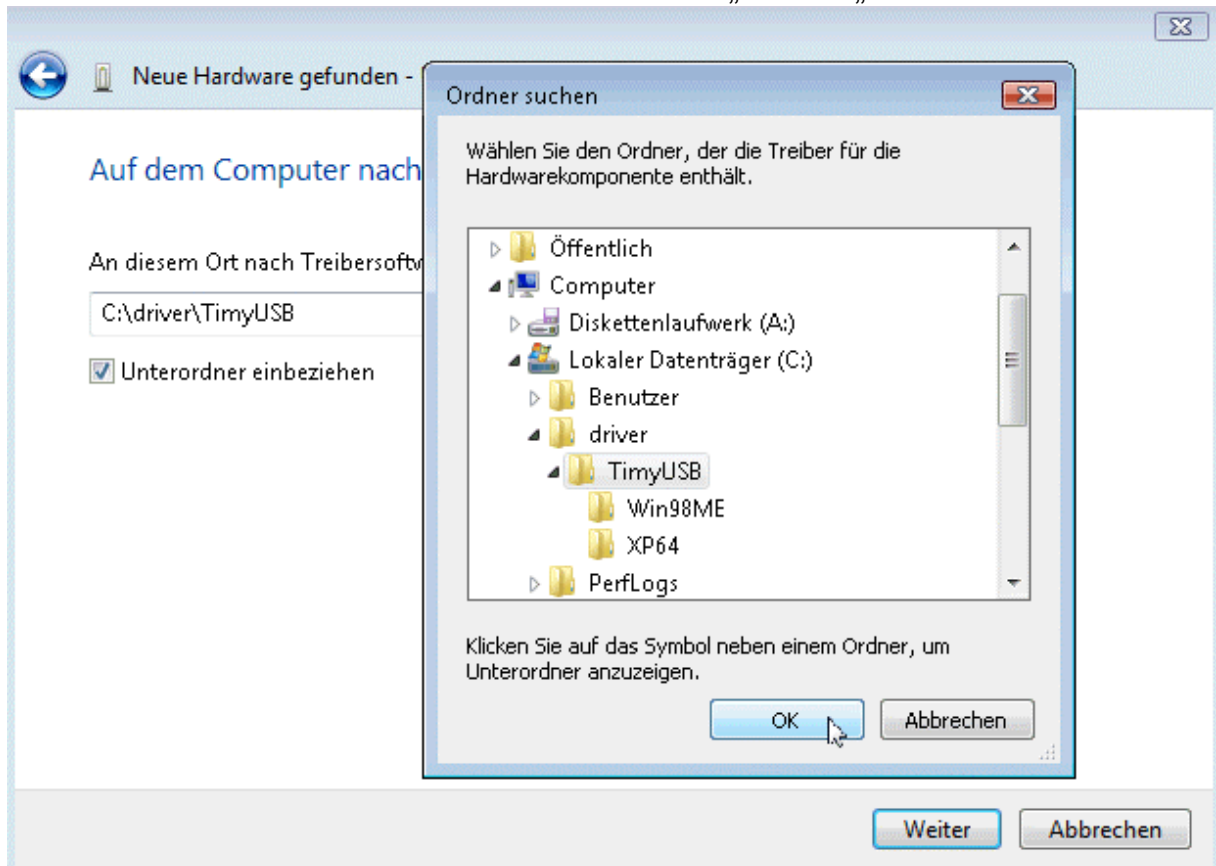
Neue Hardware gefunden -

Auf dem Computer nach

An diesem Ort nach Treibersoftw

C:\driver\TimyUSB

Unterordner einbeziehen

Ordner suchen

Wählen Sie den Ordner, der die Treiber für die Hardwarekomponente enthält.

Öffentlich
Computer
Diskettenlaufwerk (A:)
Lokaler Datenträger (C:)
Benutzer
driver
TimyUSB
Win98ME
XP64
PerfLogs

Klicken Sie auf das Symbol neben einem Ordner, um Unterordner anzuzeigen.

OK

Abbrechen

Weiter

Abbrechen